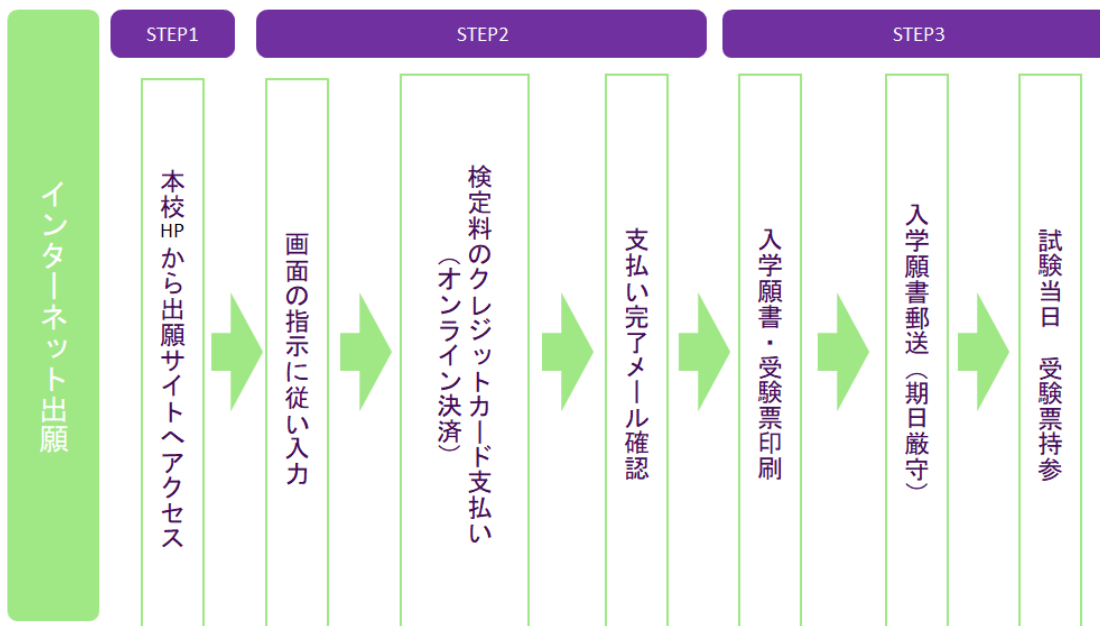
インターネット出願

STEP1

STEP2

STEP3

本校HPから出願サイトへアクセス

画面の指示に従い入力

検定料のクレジットカード支払い（オンライン決済）

支払い完了メール確認

入学願書・受験票印刷

入学願書郵送（期日厳守）

試験当日　受験票持参